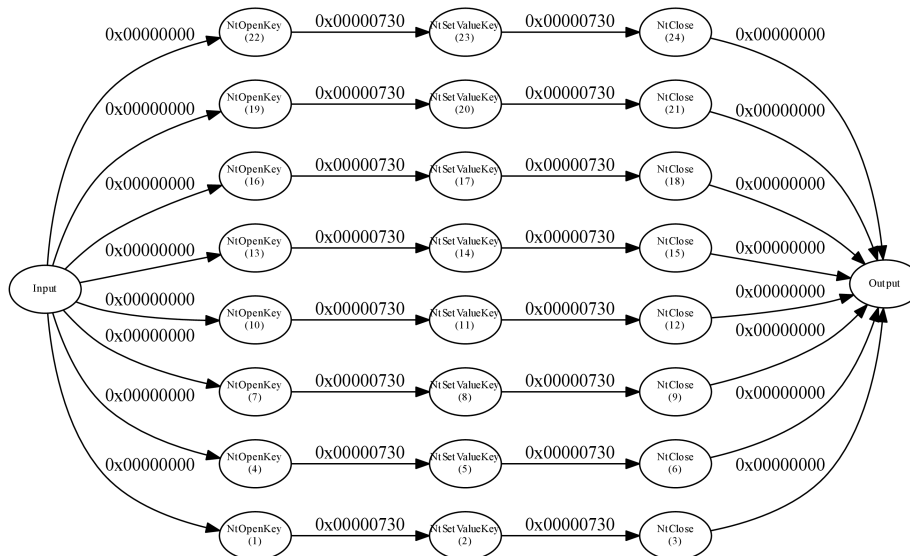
0x00000000
NtOpenKey (22)
0x00000730
NtSetValueKey (23)
0x00000730
NtClose (24)
0x00000000

0x00000000
NtOpenKey (19)
0x00000730
NtSetValueKey (20)
0x00000730
NtClose (21)
0x00000000

0x00000000
NtOpenKey (16)
0x00000730
NtSetValueKey (17)
0x00000730
NtClose (18)
0x00000000

0x00000000
NtOpenKey (13)
0x00000730
NtSetValueKey (14)
0x00000730
NtClose (15)
0x00000000

Input

Output

0x00000000
NtOpenKey (10)
0x00000730
NtSetValueKey (11)
0x00000730
NtClose (12)
0x00000000

0x00000000
NtOpenKey (7)
0x00000730
NtSetValueKey (8)
0x00000730
NtClose (9)
0x00000000

0x00000000
NtOpenKey (4)
0x00000730
NtSetValueKey (5)
0x00000730
NtClose (6)
0x00000000

0x00000000
NtOpenKey (1)
0x00000730
NtSetValueKey (2)
0x00000730
NtClose (3)
0x00000000